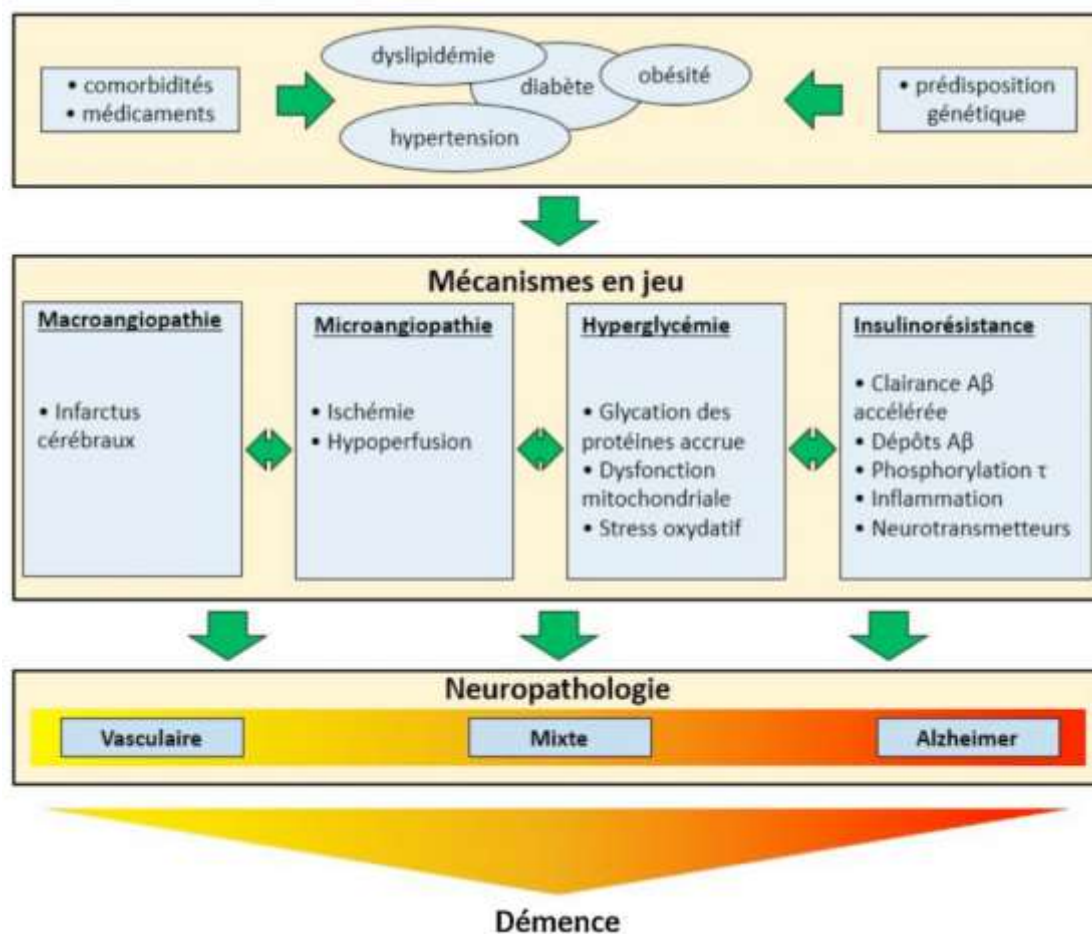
• comorbidités
• médicaments

dyslipidémie
diabète
obésité
hypertension

• prédisposition génétique

Mécanismes en jeu

Macroangiopathie

• Infarctus cérébraux

Microangiopathie

• Ischémie
• Hypoperfusion

Hyperglycémie

• Glycation des protéines accrue
• Dysfonction mitochondriale
• Stress oxydatif

Insulinorésistance

• Clairance Aβ accélérée
• Dépôts Aβ
• Phosphorylation τ
• Inflammation
• Neurotransmetteurs

Neuropathologie

Vasculaire

Mixte

Alzheimer

Démence